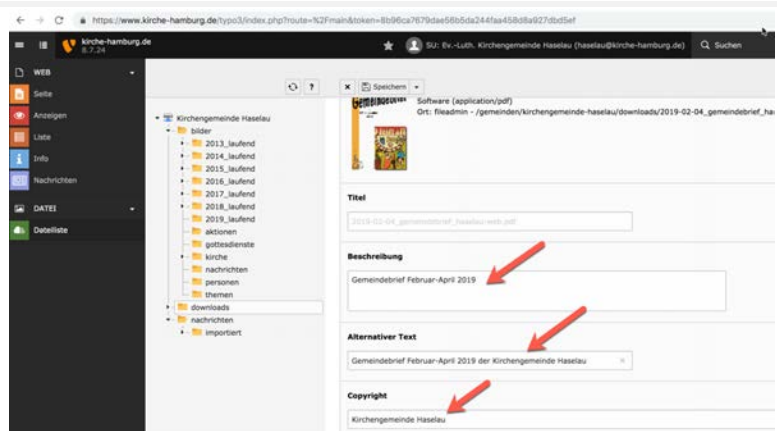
https://www.kirche-hamburg.de/typo3/index.php?route=%2Fmain&token=8b96ca7679dae56b5da244faa458d8a927dbd5ef

kirche-hamburg.de
8.7.24

SU: Ev.-Luth. Kirchengemeinde Haselau (haselau@kirche-hamburg.de)

Suchen

WEB
Seite
Anzeigen
Liste
Info
Nachrichten

DATEI
Dateiliste

?

Kirchengemeinde Haselau
bilder
2013_laufend
2014_laufend
2015_laufend
2016_laufend
2017_laufend
2018_laufend
2019_laufend
aktionen
gottesdienste
kirche
nachrichten
personen
themen
downloads
nachrichten
importiert

Speichern

Gemeindebrief

Software (application/pdf)
Ort: fileadmin - /gemeinden/kirchengemeinde-haselau/downloads/2019-02-04_gemeindebrief_ha

Titel
2019-02-04_gemeindebrief_haselau-web.pdf

Beschreibung
Gemeindebrief Februar-April 2019

Alternativer Text
Gemeindebrief Februar-April 2019 der Kirchengemeinde Haselau

Copyright
Kirchengemeinde Haselau